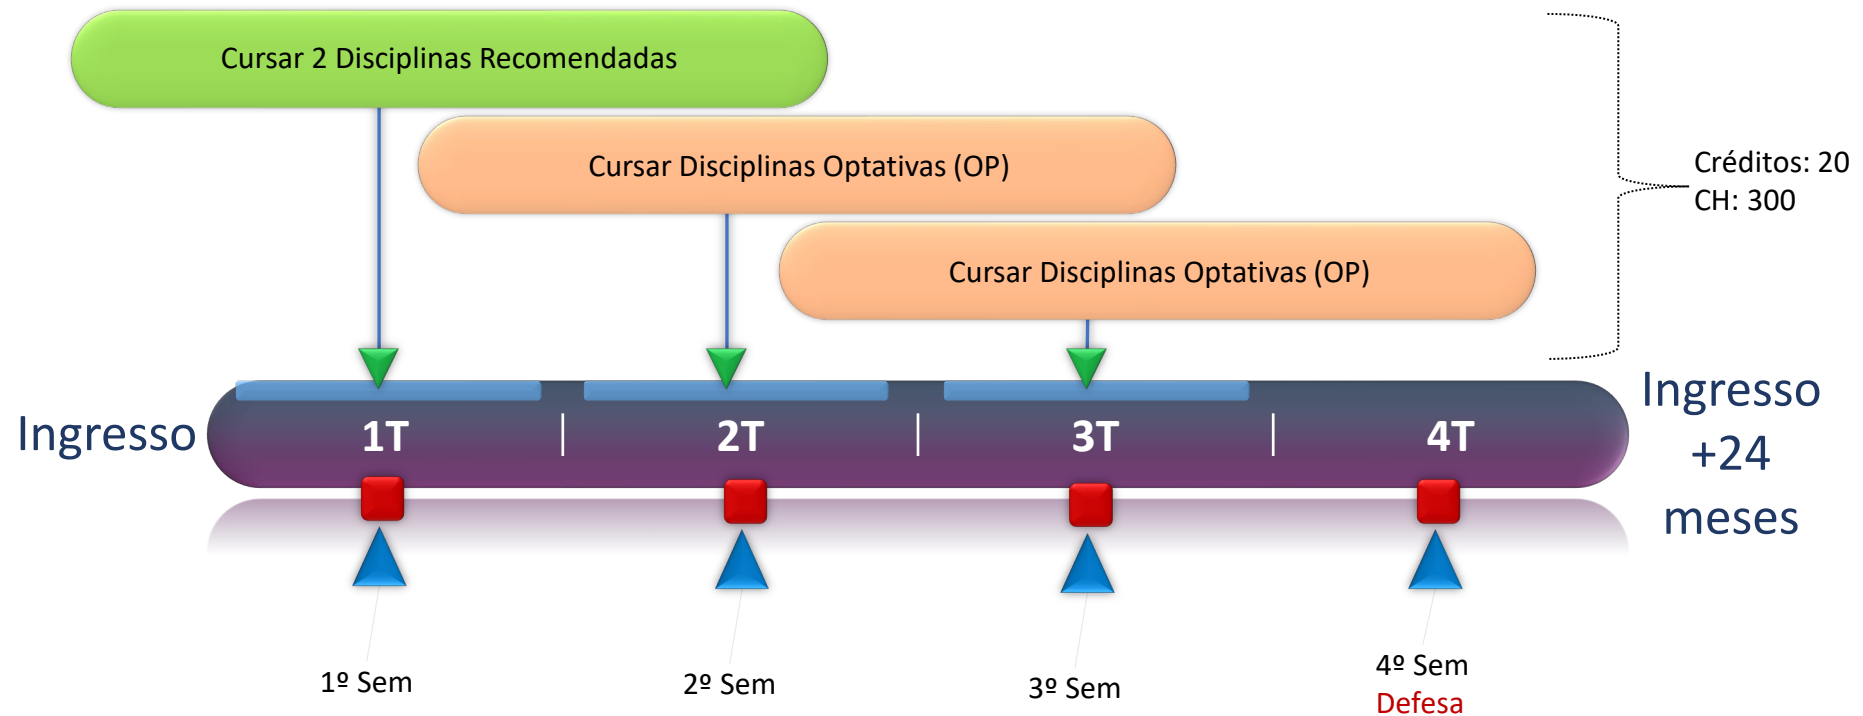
Cursar 2 Disciplinas Recomendadas

Cursar Disciplinas Optativas (OP)

Cursar Disciplinas Optativas (OP)

Créditos: 20
CH: 300

Ingresso

1T

2T

3T

4T

Ingresso +24 meses

1º Sem

2º Sem

3º Sem

4º Sem
Defesa